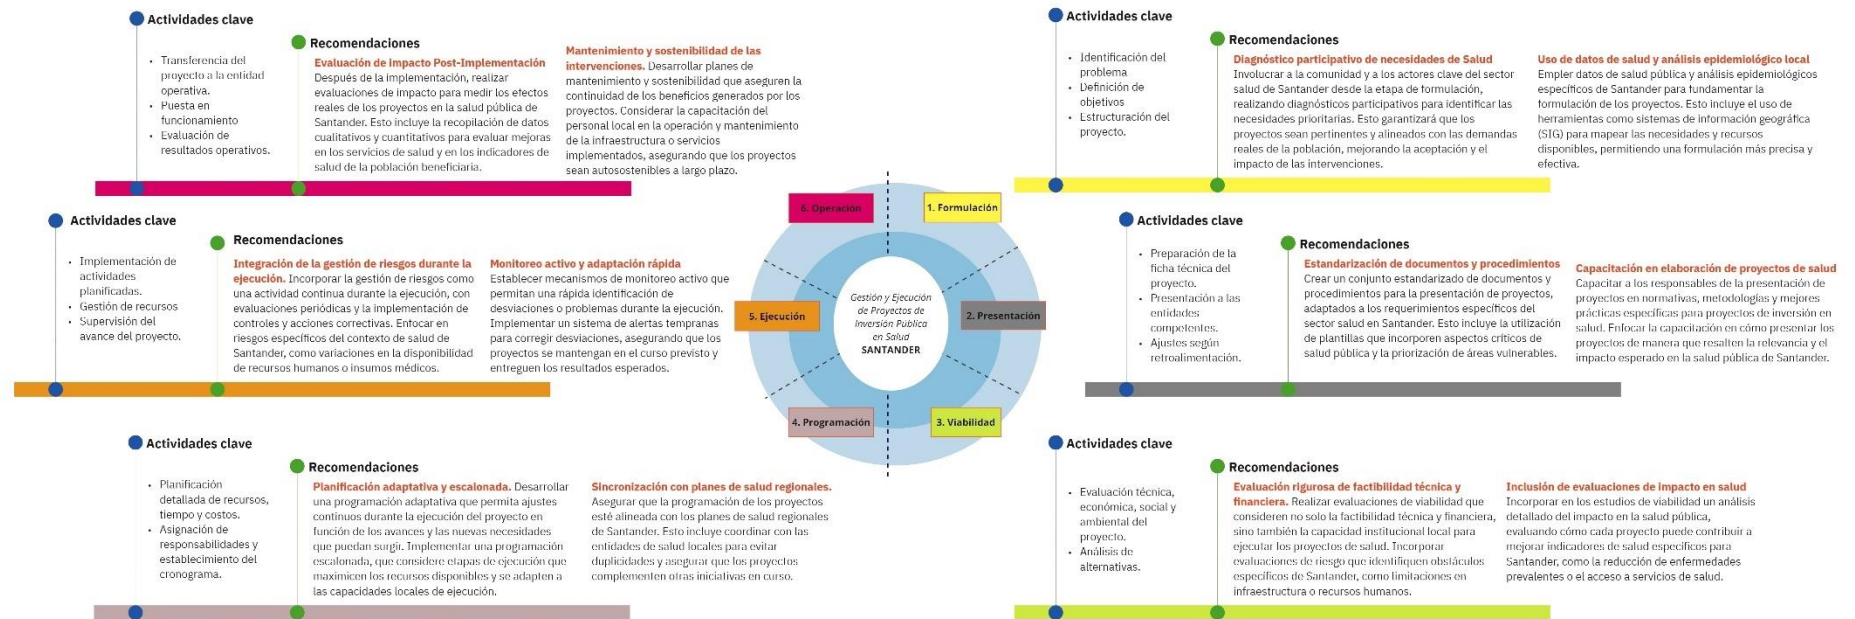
Actividades clave

Recomendaciones

- Transferencia del proyecto a la entidad operativa.
- Puesta en funcionamiento
- Evaluación de resultados operativos.

Evaluación de Impacto Post-Implementación Después de la implementación, realizar evaluaciones de impacto para medir los efectos reales de los proyectos en la salud pública de Santander. Esto incluye la recopilación de datos cualitativos y cuantitativos para evaluar mejoras en los servicios de salud y en los indicadores de salud de la población beneficiaria.

Mantenimiento y sostenibilidad de las intervenciones. Desarrollar planes de mantenimiento y sostenibilidad que aseguren la continuidad de los beneficios generados por los proyectos. Considerar la capacitación del personal local en la operación y mantenimiento de la infraestructura o servicios implementados, asegurando que los proyectos sean autosostenibles a largo plazo.

Actividades clave

Recomendaciones

- Identificación del problema
- Definición de objetivos
- Estructuración del proyecto.

Diagnóstico participativo de necesidades de Salud Involucrar a la comunidad y a los actores clave del sector salud de Santander desde la etapa de formulación, realizando diagnósticos participativos para identificar las necesidades prioritarias. Esto garantizará que los proyectos sean pertinentes y alineados con las demandas reales de la población, mejorando la aceptación y el impacto de las intervenciones.

Uso de datos de salud y análisis epidemiológico local Empler datos de salud pública y análisis epidemiológicos específicos de Santander para fundamentar la formulación de los proyectos. Esto incluye el uso de herramientas como sistemas de información geográfica (SIG) para mapear las necesidades y recursos disponibles, permitiendo una formulación más precisa y efectiva.

Actividades clave

Recomendaciones

- Implementación de actividades planificadas.
- Gestión de recursos
- Supervisión del avance del proyecto.

Integración de la gestión de riesgos durante la ejecución. Incorporar la gestión de riesgos como una actividad continua durante la ejecución, con evaluaciones periódicas y la implementación de controles y acciones correctivas. Enfocar en riesgos específicos del contexto de salud de Santander, como variaciones en la disponibilidad de recursos humanos o insumos médicos.

Monitoreo activo y adaptación rápida Establecer mecanismos de monitoreo activo que permitan una rápida identificación de desviaciones o problemas durante la ejecución. Implementar un sistema de alertas tempranas para corregir desviaciones, asegurando que los proyectos se mantengan en el curso previsto y entreguen los resultados esperados.

6. Operación
1. Formulación
5. Ejecución
2. Presentación
4. Programación
3. Viabilidad
Gestión y Ejecución de Proyectos de Inversión Pública en Salud SANTANDER

Actividades clave

Recomendaciones

- Preparación de la ficha técnica del proyecto.
- Presentación a las entidades competentes.
- Ajustes según retroalimentación.

Estandarización de documentos y procedimientos Crear un conjunto estandarizado de documentos y procedimientos para la presentación de proyectos, adaptados a los requerimientos específicos del sector salud en Santander. Esto incluye la utilización de plantillas que incorporen aspectos críticos de salud pública y la priorización de áreas vulnerables.

Capacitación en elaboración de proyectos de salud Capacitar a los responsables de la presentación de proyectos en normativas, metodologías y mejores prácticas específicas para proyectos de inversión en salud. Enfocar la capacitación en cómo presentar los proyectos de manera que resalten la relevancia y el impacto esperado en la salud pública de Santander.

Actividades clave

Recomendaciones

- Planificación detallada de recursos, tiempo y costos.
- Asignación de responsabilidades y establecimiento del cronograma.

Planificación adaptativa y escalonada. Desarrollar una programación adaptativa que permita ajustes continuos durante la ejecución del proyecto en función de los avances y las nuevas necesidades que puedan surgir. Implementar una programación escalonada, que considere etapas de ejecución que maximicen los recursos disponibles y se adapten a las capacidades locales de ejecución.

Sincronización con planes de salud regionales. Asegurar que la programación de los proyectos esté alineada con los planes de salud regionales de Santander. Esto incluye coordinar con las entidades de salud locales para evitar duplicidades y asegurar que los proyectos complementen otras iniciativas en curso.

Actividades clave

Recomendaciones

- Evaluación técnica, económica, social y ambiental del proyecto.
- Análisis de alternativas.

Evaluación rigurosa de factibilidad técnica y financiera. Realizar evaluaciones de viabilidad que consideren no solo la factibilidad técnica y financiera, sino también la capacidad institucional local para ejecutar los proyectos de salud. Incorporar evaluaciones de riesgo que identifiquen obstáculos específicos de Santander, como limitaciones en infraestructura o recursos humanos.

Inclusión de evaluaciones de impacto en salud Incorporar en los estudios de viabilidad un análisis detallado del impacto en la salud pública, evaluando cómo cada proyecto puede contribuir a mejorar indicadores de salud específicos para Santander, como la reducción de enfermedades prevalentes o el acceso a servicios de salud.